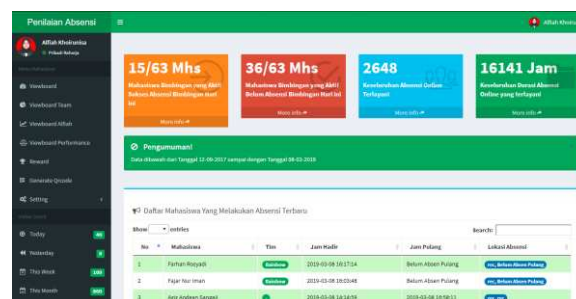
Penilaian Absensi

Alfiah Khoirunisa
Pihak Kerja

Viewboard
Viewboard Team
Viewboard Alfiah
Viewboard Performance
Reward
Generate Qrcode
Setting

Today
Yesterday
This Week
This Month

Alfiah Khoirunisa

15/63 Mhs
Mahasiswa Bimbingan yang Aktif Sukses Absensi Bimbingan hari ini
More info

36/63 Mhs
Mahasiswa Bimbingan yang Aktif Belum Absensi Bimbingan Hari ini
More info

2648
Keseluruhan Absensi Online Terlayani
More info

16141 Jam
Keseluruhan Durasi Absensi Online yang terlayani
More info

Pengumuman!
Data diambil dari Tanggal 12-09-2017 sampai dengan Tanggal 08-03-2019

Daftar Mahasiswa Yang Melakukan Absensi Terbaru

Show entries
Search:

| No | Mahasiswa | Tim | Jam Hadir | Jam Pulang | Lokasi Absensi |
|---|---|---|---|---|---|
| 1 | Farhan Rosyadi | Rainbow | 2019-03-08 16:17:14 | Belum Absen Pulang | ... Belum Absen Pulang |
| 2 | Fajar Nur Iman | Rainbow | 2019-03-08 16:03:48 | Belum Absen Pulang | ... Belum Absen Pulang |
| 3 | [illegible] | | 2019-03-08 14:14:59 | 2019-03-08 19:58:11 | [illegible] |